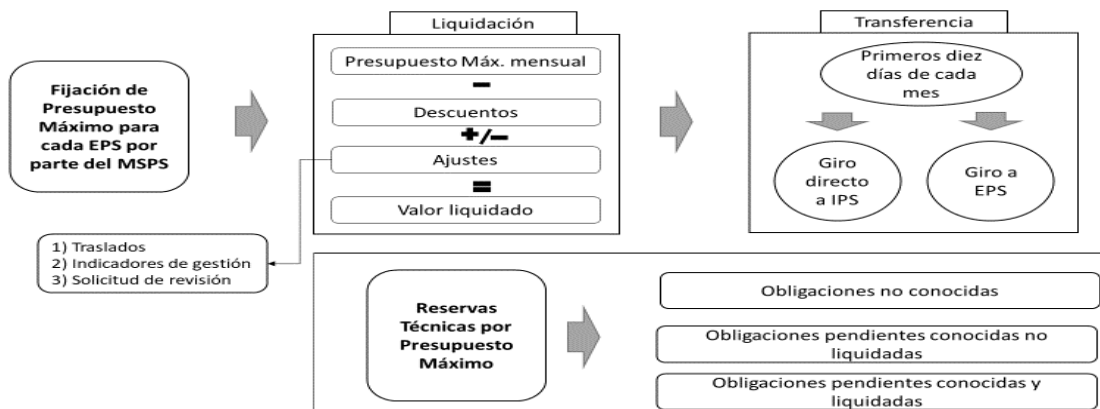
Fijación de Presupuesto Máximo para cada EPS por parte del MSPS

Liquidación

Presupuesto Máx. mensual

−

Descuentos

+/−

Ajustes

=

Valor liquidado

1) Traslados
2) Indicadores de gestión
3) Solicitud de revisión

Transferencia

Primeros diez días de cada mes

Giro directo a IPS

Giro a EPS

Reservas Técnicas por Presupuesto Máximo

Obligaciones no conocidas

Obligaciones pendientes conocidas no liquidadas

Obligaciones pendientes conocidas y liquidadas